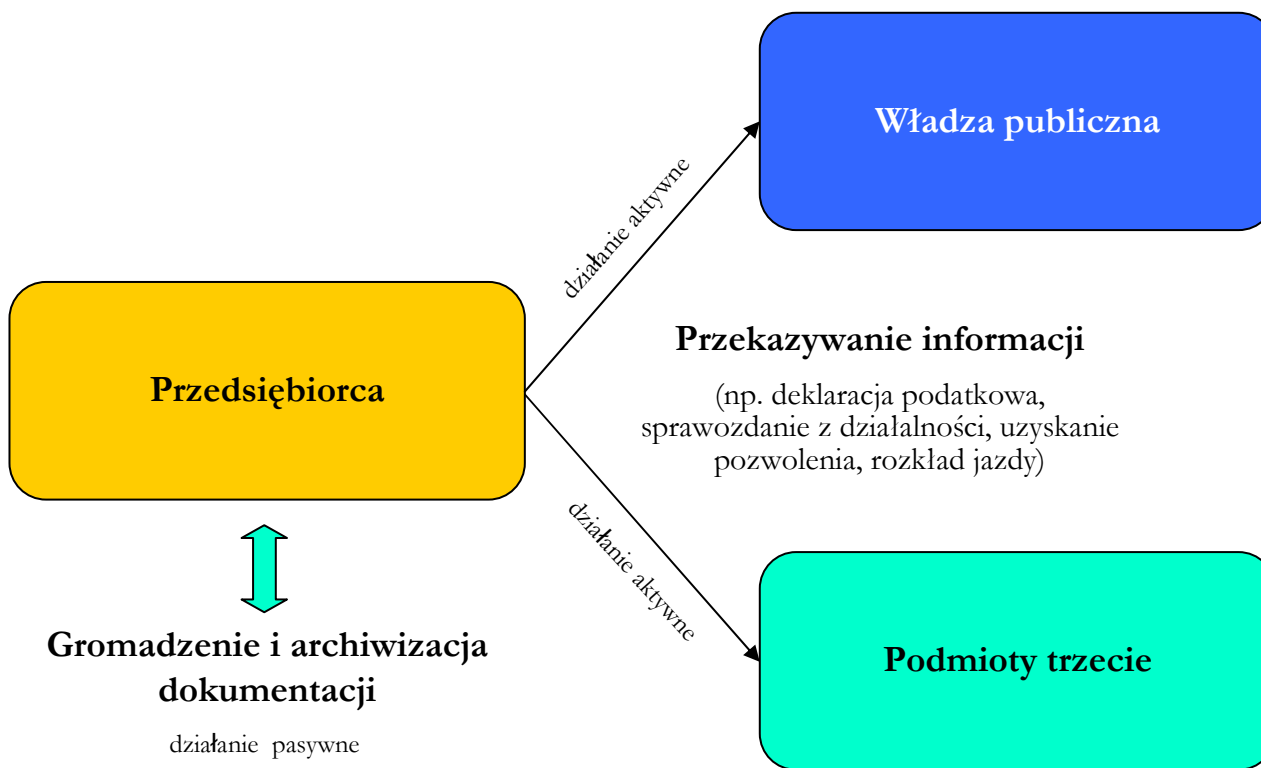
Władza publiczna

działanie aktywne

Przedsiębiorca

Przekazywanie informacji

(np. deklaracja podatkowa, sprawozdanie z działalności, uzyskanie pozwolenia, rozkład jazdy)

działanie aktywne

Podmioty trzecie

Gromadzenie i archiwizacja dokumentacji

działanie pasywne